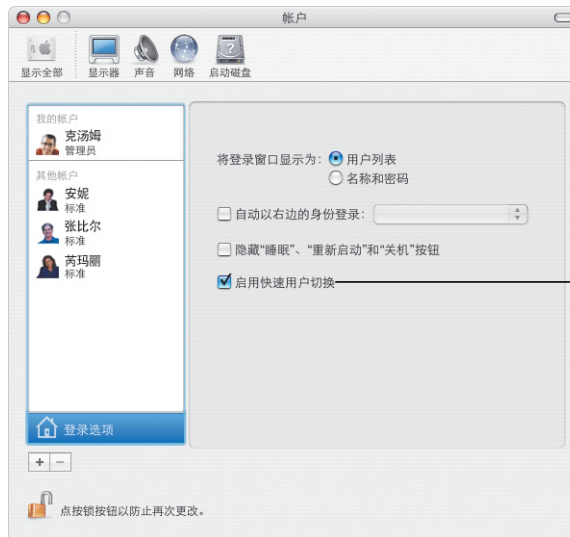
帐户

显示全部 显示器 声音 网络 启动磁盘

我的帐户
克汤姆
管理员
其他帐户
安妮
标准
张比尔
标准
芮玛丽
标准

登录选项

+ −

将登录窗口显示为: 用户列表
名称和密码

自动以右边的身份登录:

隐藏"睡眠"、"重新启动"和"关机"按钮

启用快速用户切换

点按锁按钮以防止再次更改。